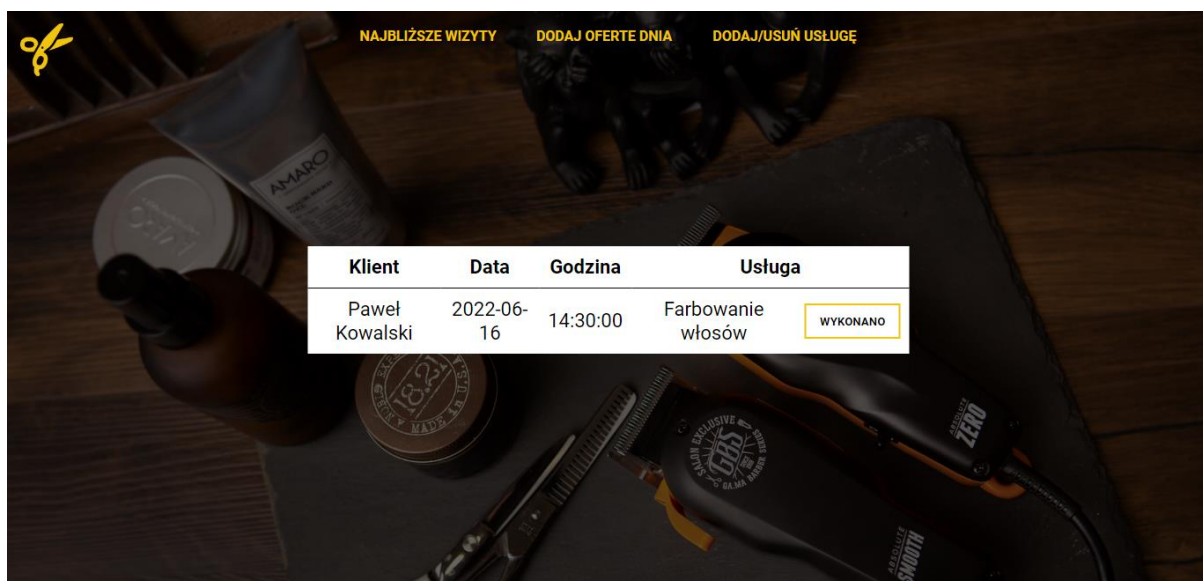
NAJBLIŻSZE WIZYTY DODAJ OFERTE DNIA DODAJ/USUŃ USŁUGĘ

| Klient | Data | Godzina | Usługa | |
|---|---|---|---|---|
| Paweł Kowalski | 2022-06-16 | 14:30:00 | Farbowanie włosów | WYKONANO |

AMARO

18.21

SALON EXCLUSIVE GBS GAMA BARBER SERIES

ABSOLUTE ZERO

ABSOLUTE SMOOTH